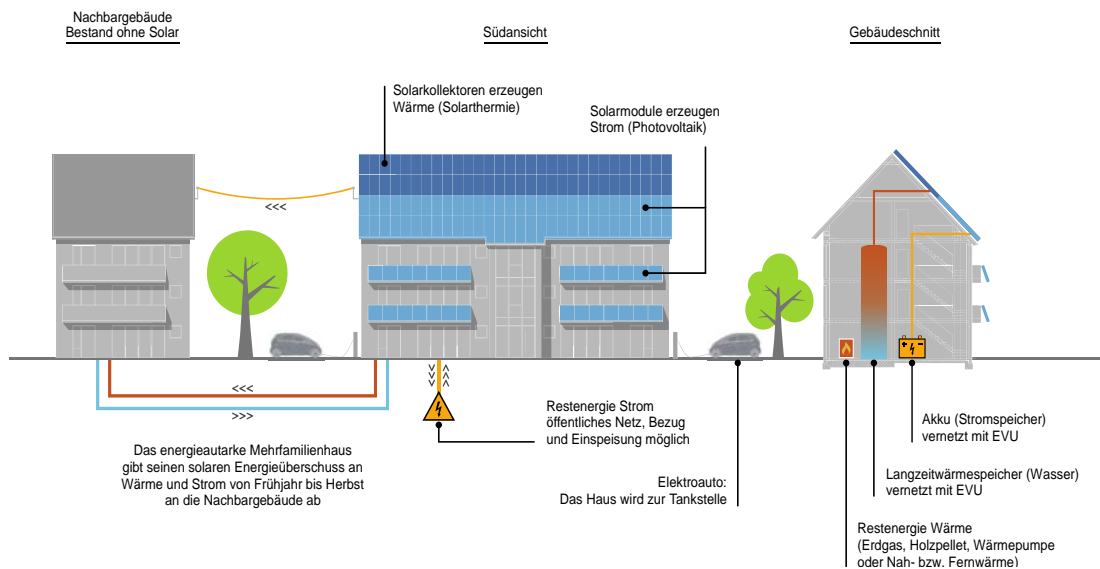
Nachbargebäude
Bestand ohne Solar

Südansicht

Gebäudeschnitt

Solarkollektoren erzeugen
Wärme (Solarthermie)

Solarmodule erzeugen
Strom (Photovoltaik)

<<<

<<<

>>>

Das energieautarke Mehrfamilienhaus gibt seinen solaren Energieüberschuss an Wärme und Strom von Frühjahr bis Herbst an die Nachbargebäude ab

Restenergie Strom
öffentliches Netz, Bezug
und Einspeisung möglich

Elektroauto:
Das Haus wird zur Tankstelle

Akku (Stromspeicher)
vernetzt mit EVU

Langzeitwärmespeicher (Wasser)
vernetzt mit EVU

Restenergie Wärme
(Erdgas, Holzpellet, Wärmepumpe
oder Nah- bzw. Fernwärme)